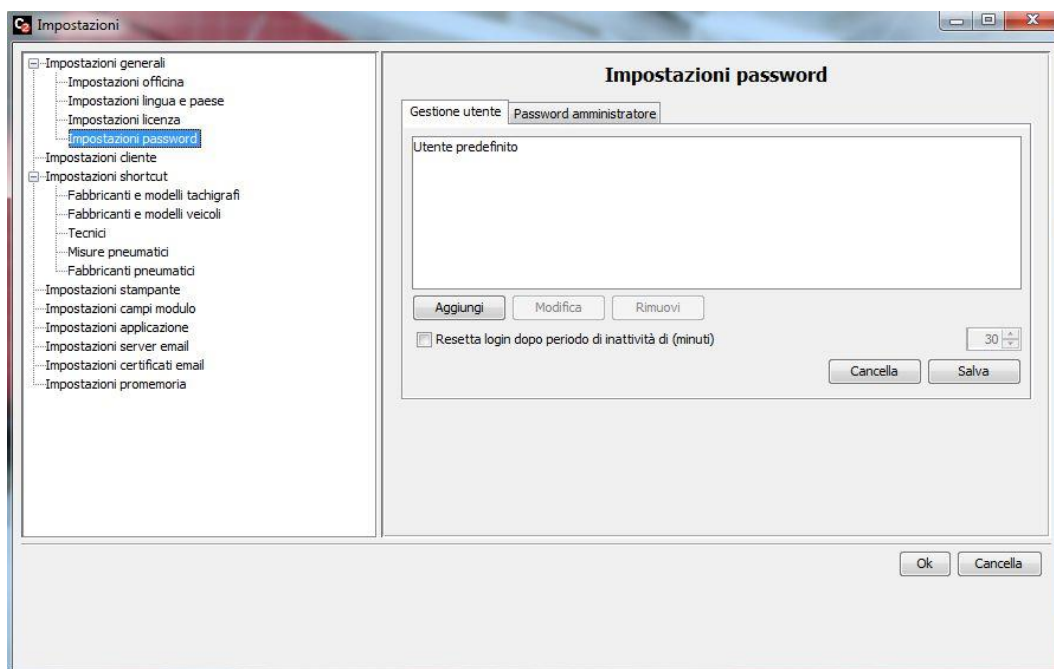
Impostazioni

Impostazioni generali
Impostazioni officina
Impostazioni lingua e paese
Impostazioni licenza
Impostazioni password
Impostazioni cliente
Impostazioni shortcut
Fabbricanti e modelli tachigrafi
Fabbricanti e modelli veicoli
Tecnici
Misure pneumatici
Fabbricanti pneumatici
Impostazioni stampante
Impostazioni campi modulo
Impostazioni applicazione
Impostazioni server email
Impostazioni certificati email
Impostazioni promemoria

Impostazioni password

Gestione utente | Password amministratore

Utente predefinito

Aggiungi | Modifica | Rimuovi

Resetta login dopo periodo di inattività di (minuti) 30

Cancella | Salva

Ok | Cancella